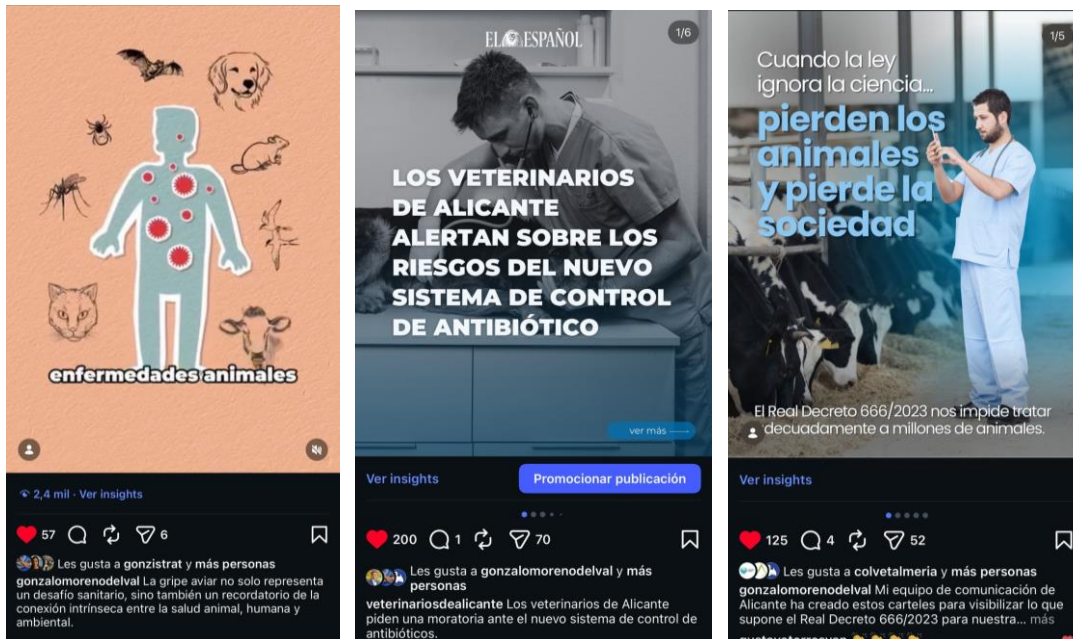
enfermedades animales

2,4 mil · Ver insights

57 6

Les gusta a gonzistrat y más personas

gonzalomorenodelval La gripe aviar no solo representa un desafío sanitario, sino también un recordatorio de la conexión intrínseca entre la salud animal, humana y ambiental.

EL ESPAÑOL

1/6

LOS VETERINARIOS DE ALICANTE ALERTAN SOBRE LOS RIESGOS DEL NUEVO SISTEMA DE CONTROL DE ANTIBIÓTICO

ver más

Ver insights

Promocionar publicación

200 1 70

Les gusta a gonzalomorenodelval y más personas

veterinariosdealicante Los veterinarios de Alicante piden una moratoria ante el nuevo sistema de control de antibióticos.

1/5

Cuando la ley ignora la ciencia...

pierden los animales y pierde la sociedad

El Real Decreto 666/2023 nos impide tratar decuadamente a millones de animales.

Ver insights

125 4 52

Les gusta a colvetalmeria y más personas

gonzalomorenodelval Mi equipo de comunicación de Alicante ha creado estos carteles para visibilizar lo que supone el Real Decreto 666/2023 para nuestra... más